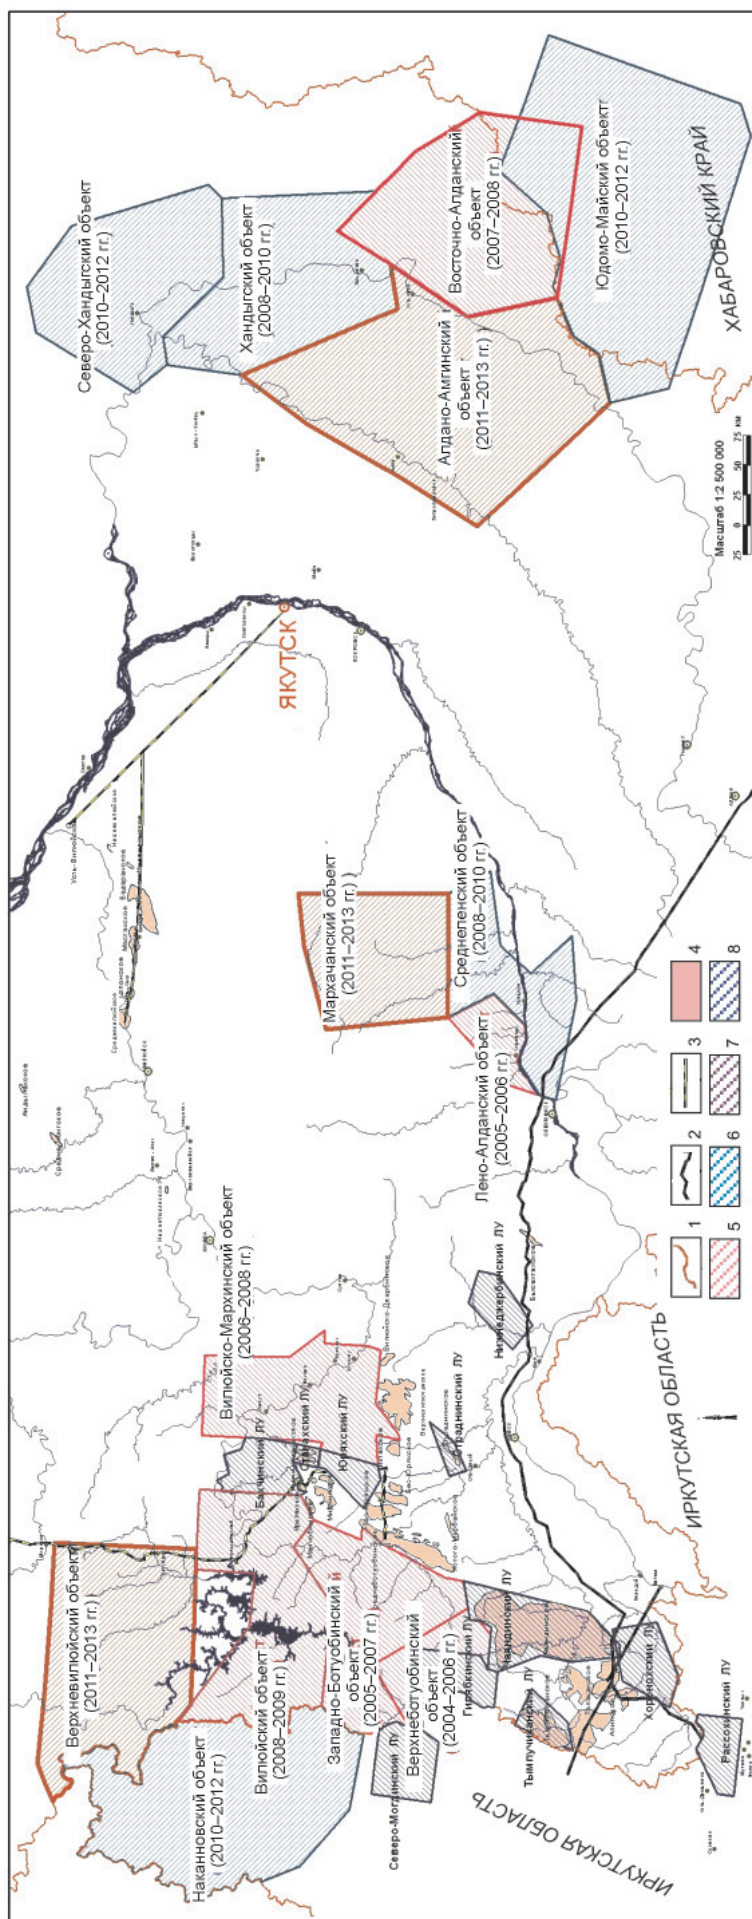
Северо-Хандыгский объект (2010–2012 гг.)

Хандыгский объект (2008–2010 гг.)

Восточно-Алданский объект (2007–2008 гг.)

Юдомо-Майский объект (2010–2012 гг.)

ХАБАРОВСКИЙ КРАЙ

Алдано-Амгинский объект (2011–2013 гг.)

Масштаб 1:2 500 000

25 0 25 50 75 км

ЯКУТСК

Мархачанский объект (2011–2013 гг.)

Среднеленский объект (2008–2010 гг.)

Лено-Алданский объект (2005–2006 гг.)

1 2 3 4

5 6 7 8

Нижнеджербинский ЛУ

Вилюйско-Мархинский объект (2006–2008 гг.)

ИРКУТСКАЯ ОБЛАСТЬ

Верхневилюйский объект (2011–2013 гг.)

Наканновский объект (2010–2012 гг.)

Вилюйский объект (2008–2009 гг.)

Западно-Ботуобинский объект (2005–2007 гг.)

Верхнеботуобинский объект (2004–2006 гг.)

Северо-Могдинский ЛУ

ИРКУТСКАЯ ОБЛАСТЬ

Тымпучиканский ЛУ

Гирбэкинский ЛУ

Чаяндинский ЛУ

Хоронохский ЛУ

Рассохинский ЛУ

Бысахтахский ЛУ

Тангахский ЛУ

Юряхский ЛУ

Градинский ЛУ